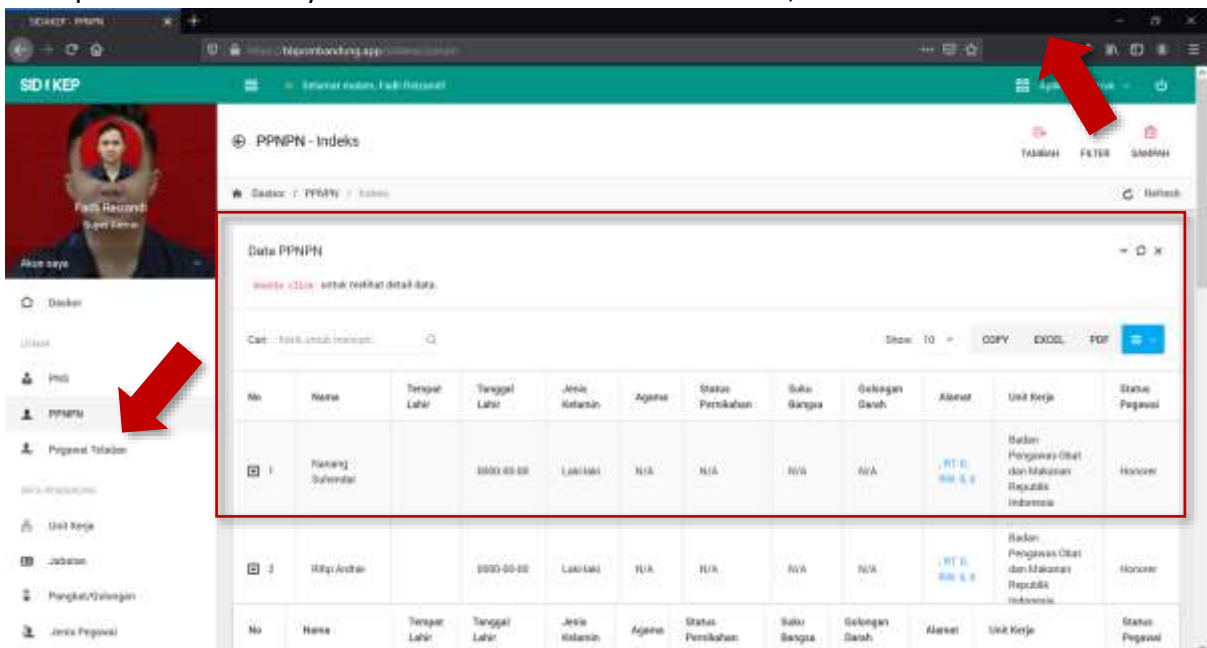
SIDAKEP · PPNPN

bbpombandung.app

SID I KEP

Selamat malam, Fadli Rescandi

Fadli Rescandi
Super Admin

Akun saya

Dasbor

PNS

PPNPN

Pegawai Teladan

Unit Kerja

Jabatan

Pangkat/Golongan

Jenis Pegawai

PPNPN - Indeks

TAMBAH FILTER SAMPAH

Dasbor / PPNPN / Indeks

Refresh

Data PPNPN

double click untuk melihat detail data.

Cari: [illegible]

Show 10

COPY EXCEL PDF

| No | Nama | Tempat Lahir | Tanggal Lahir | Jenis Kelamin | Agama | Status Pernikahan | Suku Bangsa | Golongan Darah | Alamat | Unit Kerja | Status Pegawai |
|---|---|---|---|---|---|---|---|---|---|---|---|
| 1 | Nanang Suhendar | | 0000-00-00 | Laki-laki | N/A | N/A | N/A | N/A | , RT 0, RW 0, 0 | Badan Pengawas Obat dan Makanan Republik Indonesia | Honorer |
| 2 | Rifqi Andrie | | 0000-00-00 | Laki-laki | N/A | N/A | N/A | N/A | , RT 0, RW 0, 0 | Badan Pengawas Obat dan Makanan Republik Indonesia | Honorer |
| No | Nama | Tempat Lahir | Tanggal Lahir | Jenis Kelamin | Agama | Status Pernikahan | Suku Bangsa | Golongan Darah | Alamat | Unit Kerja | Status Pegawai |